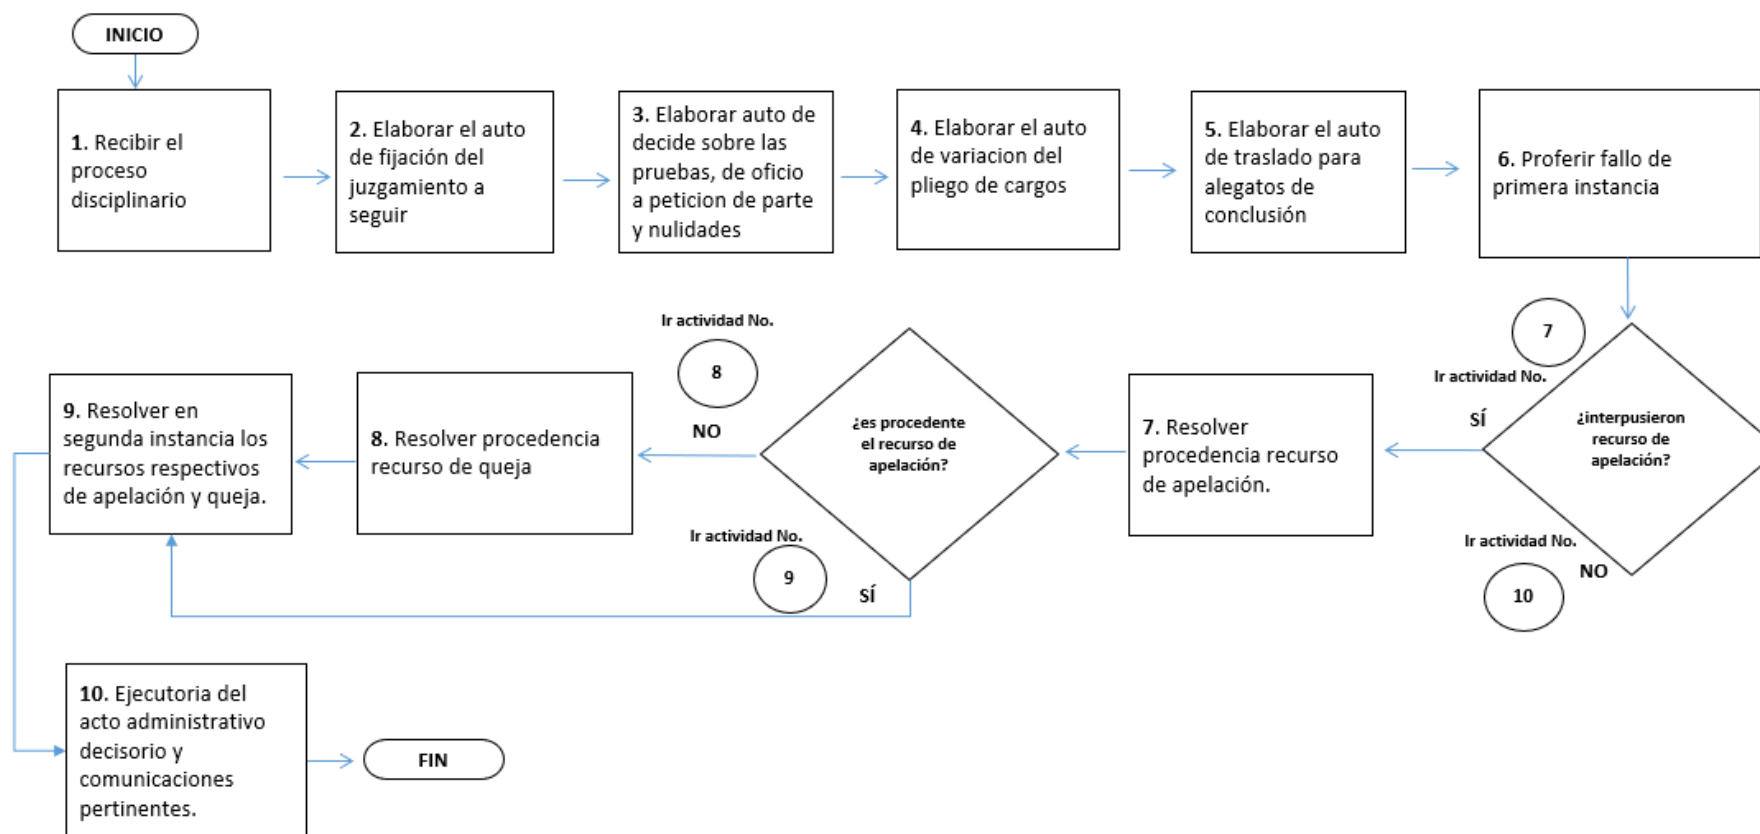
INICIO

1. Recibir el proceso disciplinario

2. Elaborar el auto de fijación del juzgamiento a seguir

3. Elaborar auto de decide sobre las pruebas, de oficio a peticion de parte y nulidades

4. Elaborar el auto de variacion del pliego de cargos

5. Elaborar el auto de traslado para alegatos de conclusión

6. Proferir fallo de primera instancia

¿interpusieron recurso de apelación?

Ir actividad No.

7

SÍ

Ir actividad No.

10

NO

7. Resolver procedencia recurso de apelación.

¿es procedente el recurso de apelación?

Ir actividad No.

8

NO

Ir actividad No.

9

SÍ

8. Resolver procedencia recurso de queja

9. Resolver en segunda instancia los recursos respectivos de apelación y queja.

10. Ejecutoria del acto administrativo decisorio y comunicaciones pertinentes.

FIN